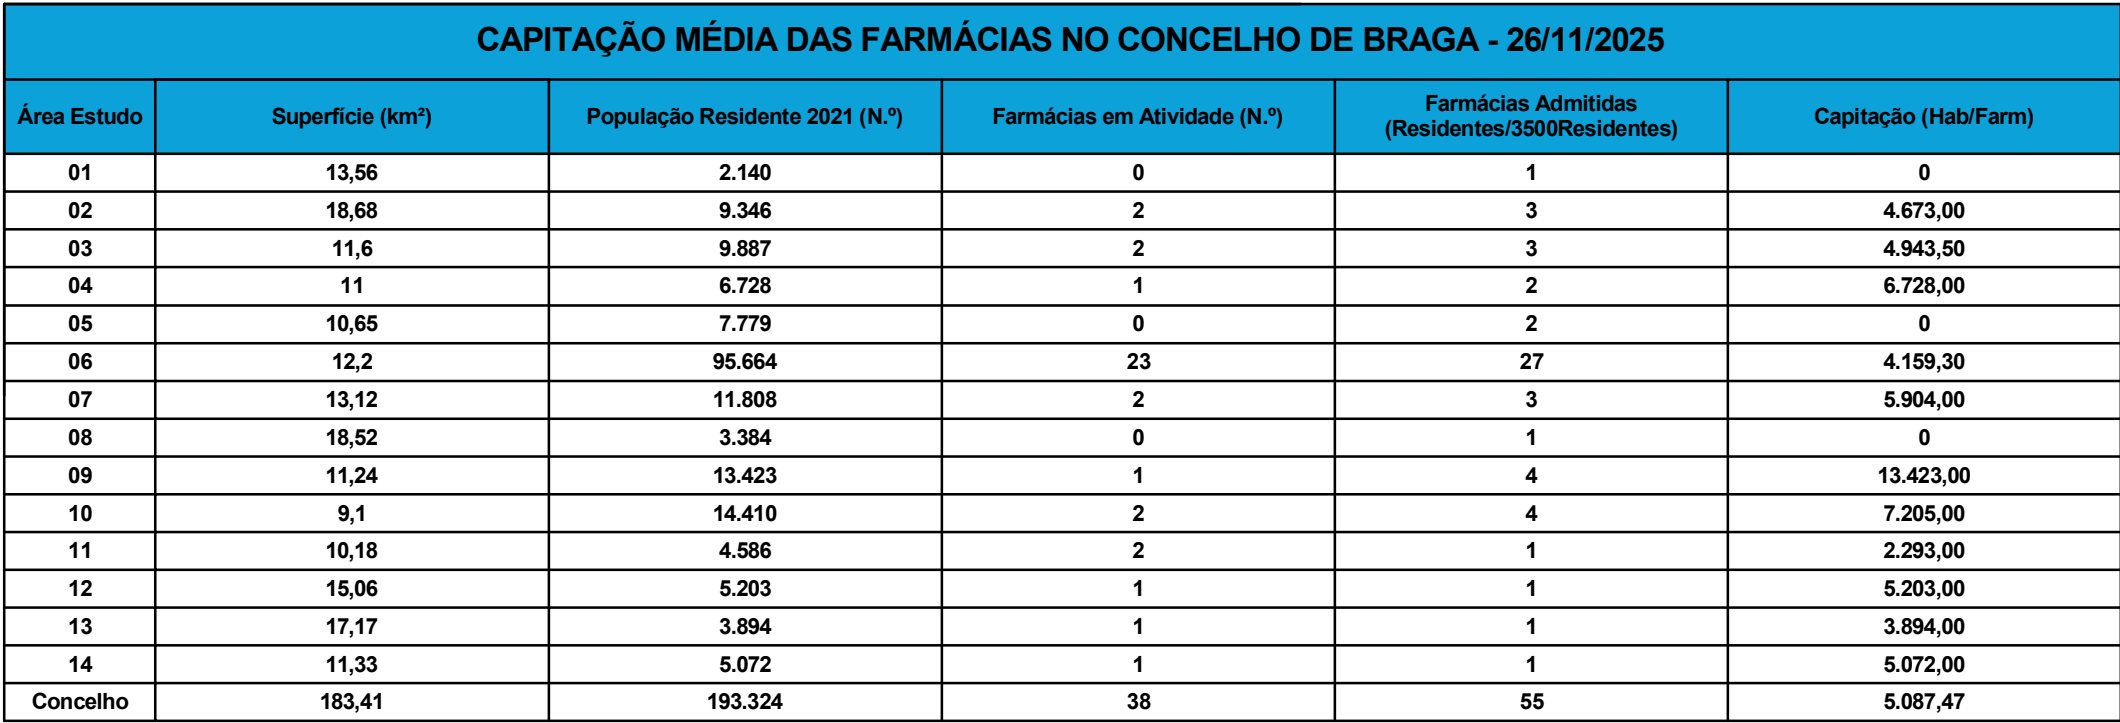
CAPITAÇÃO MÉDIA DAS FARMÁCIAS NO CONCELHO DE BRAGA - 26/11/2025

| Área Estudo | Superfície (km²) | População Residente 2021 (N.º) | Farmácias em Atividade (N.º) | Farmácias Admitidas (Residentes/3500Residentes) | Capitação (Hab/Farm) |
|---|---|---|---|---|---|
| 01 | 13,56 | 2.140 | 0 | 1 | 0 |
| 02 | 18,68 | 9.346 | 2 | 3 | 4.673,00 |
| 03 | 11,6 | 9.887 | 2 | 3 | 4.943,50 |
| 04 | 11 | 6.728 | 1 | 2 | 6.728,00 |
| 05 | 10,65 | 7.779 | 0 | 2 | 0 |
| 06 | 12,2 | 95.664 | 23 | 27 | 4.159,30 |
| 07 | 13,12 | 11.808 | 2 | 3 | 5.904,00 |
| 08 | 18,52 | 3.384 | 0 | 1 | 0 |
| 09 | 11,24 | 13.423 | 1 | 4 | 13.423,00 |
| 10 | 9,1 | 14.410 | 2 | 4 | 7.205,00 |
| 11 | 10,18 | 4.586 | 2 | 1 | 2.293,00 |
| 12 | 15,06 | 5.203 | 1 | 1 | 5.203,00 |
| 13 | 17,17 | 3.894 | 1 | 1 | 3.894,00 |
| 14 | 11,33 | 5.072 | 1 | 1 | 5.072,00 |
| Concelho | 183,41 | 193.324 | 38 | 55 | 5.087,47 |